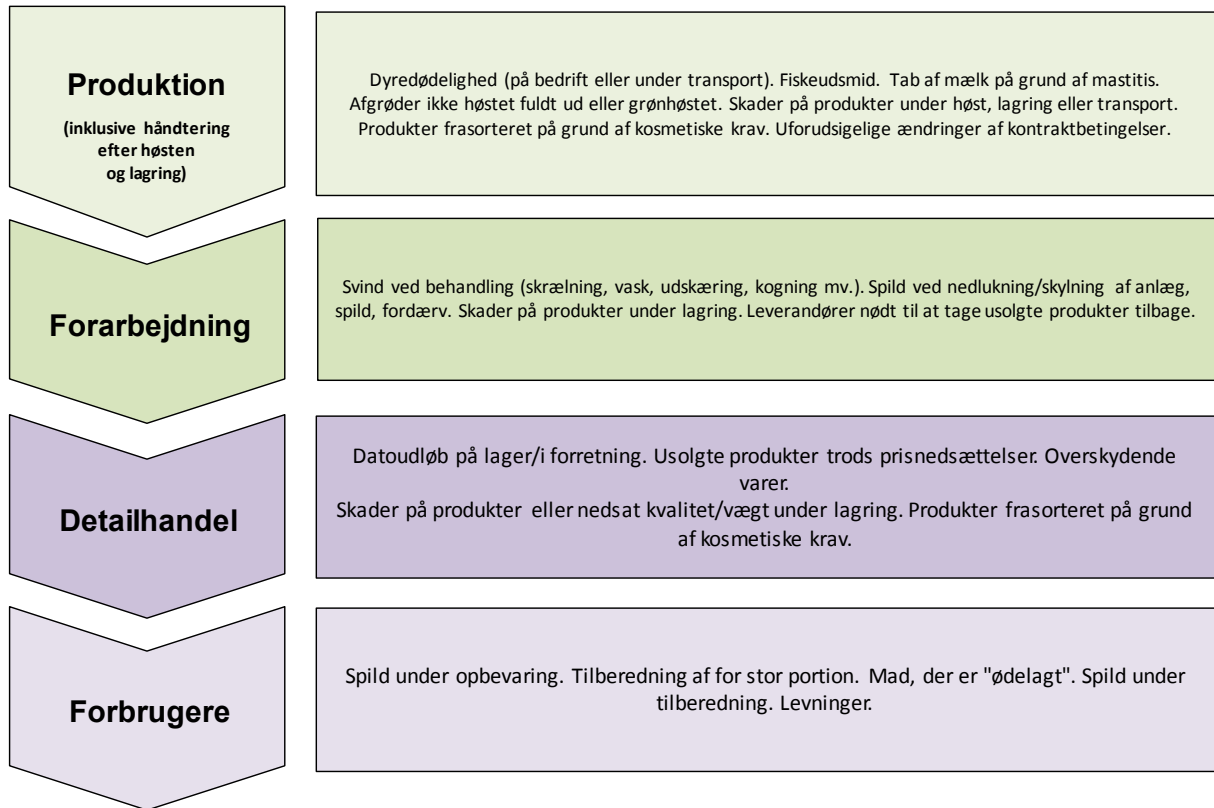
Produktion

(inklusive håndtering efter høsten og lagring)

Dyredødelighed (på bedrift eller under transport). Fiskeudsmid. Tab af mælk på grund af mastitis. Afgrøder ikke høstet fuldt ud eller grønhøstet. Skader på produkter under høst, lagring eller transport. Produkter frasorteret på grund af kosmetiske krav. Uforudsigelige ændringer af kontraktbetingelser.

Forarbejdning

Svind ved behandling (skrælning, vask, udskæring, kogning mv.). Spild ved nedlukning/skylning af anlæg, spild, fordærv. Skader på produkter under lagring. Leverandører nødt til at tage usolgte produkter tilbage.

Detailhandel

Datoudløb på lager/i forretning. Usolgte produkter trods prisnedsættelser. Overskydende varer.
Skader på produkter eller nedsat kvalitet/vægt under lagring. Produkter frasorteret på grund af kosmetiske krav.

Forbrugere

Spild under opbevaring. Tilberedning af for stor portion. Mad, der er "ødelagt". Spild under tilberedning. Levninger.